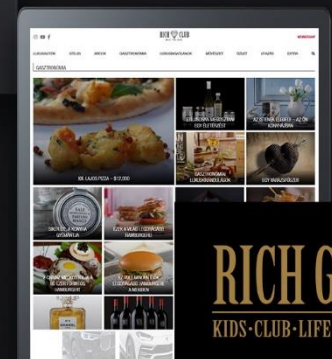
RICH CLUB

LUXUSAUTÓK STÍLUS ÁRVERÉS GASZTRONÓMIA LUXUSINGATLANOK MŰVÉSZET SZÉPSÉG UTAZÁS EXTRA

GASZTRONÓMIA

XIII. LAJOS PIZZA – $12,000

EGY BRAZILIAI ÉTTEREM

EGY ÜVEG KÉNYEZTETÉS

EGY BRAZILÜVEGBEN

RICH G

KIDS·CLUB·LIFE